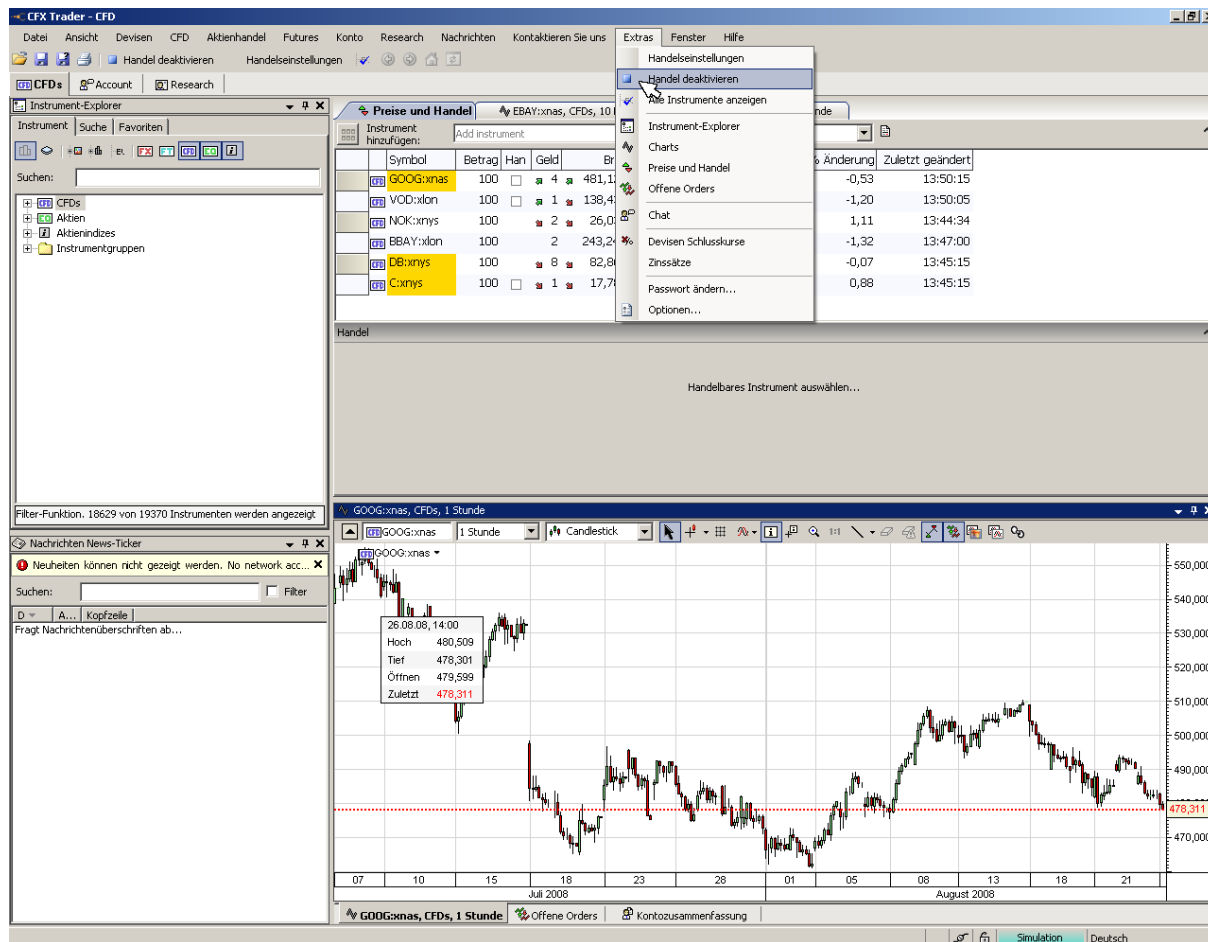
CFX Trader - CFD

Datei Ansicht Devisen CFD Aktienhandel Futures Konto Research Nachrichten Kontaktieren Sie uns Extras Fenster Hilfe

Handel deaktivieren Handelseinstellungen

CFDs Account Research

Instrument-Explorer

Instrument Suche Favoriten

Suchen:

CFDs
Aktien
Aktienindizes
Instrumentgruppen

Filter-Funktion. 18629 von 19370 Instrumenten werden angezeigt

Nachrichten News-Ticker

Neuheiten können nicht gezeigt werden. No network acc...

Suchen: Filter

D A... Kopfzeile

Fragt Nachrichtenüberschriften ab...

Preise und Handel EBAY:xnas, CFDs, 10 nde

Instrument hinzufügen: Add instrument

| Symbol | Betrag | Han | Geld | Br | % Änderung | Zuletzt geändert |
|---|---|---|---|---|---|---|
| GOOG:xnas | 100 | | 4 | 481,1 | -0,53 | 13:50:15 |
| VOD:xlon | 100 | | 1 | 138,4 | -1,20 | 13:50:05 |
| NOK:xnys | 100 | | 2 | 26,0 | 1,11 | 13:44:34 |
| BBAY:xlon | 100 | | 2 | 243,2 | -1,32 | 13:47:00 |
| DB:xnys | 100 | | 8 | 82,8 | -0,07 | 13:45:15 |
| C:xnys | 100 | | 1 | 17,7 | 0,88 | 13:45:15 |

Handelseinstellungen
Handel deaktivieren
Alle Instrumente anzeigen
Instrument-Explorer
Charts
Preise und Handel
Offene Orders
Chat
Devisen Schlusskurse
Zinssätze
Passwort ändern...
Optionen...

Handel

Handelbares Instrument auswählen...

GOOG:xnas, CFDs, 1 Stunde

GOOG:xnas 1 Stunde Candlestick

GOOG:xnas

26.08.08, 14:00
Hoch 480,509
Tief 478,301
Öffnen 479,599
Zuletzt 478,311

550,000
540,000
530,000
520,000
510,000
500,000
490,000
478,311
470,000

07 10 15 18 23 28 01 05 08 13 18 21
Juli 2008 August 2008

GOOG:xnas, CFDs, 1 Stunde Offene Orders Kontozusammenfassung

Simulation Deutsch